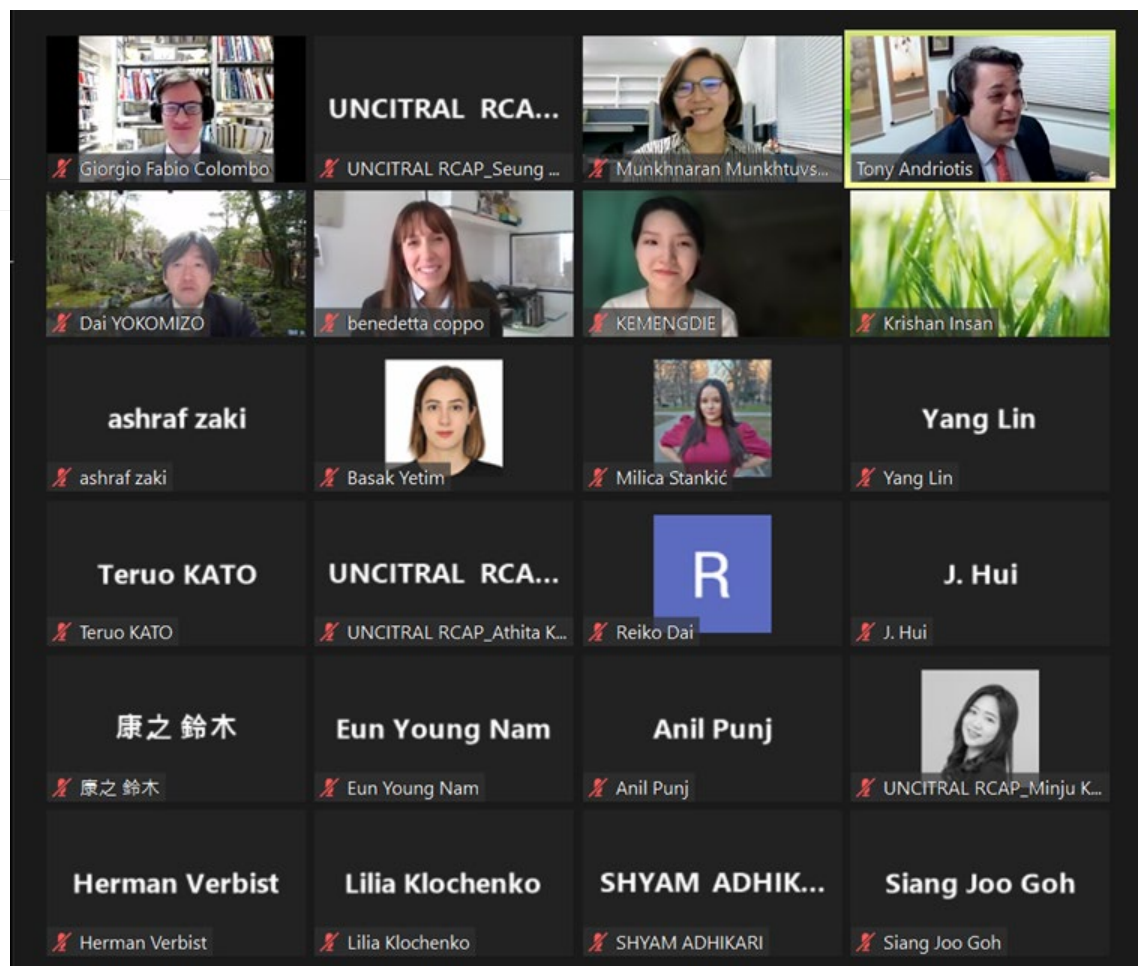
Giorgio Fabio Colombo

UNCITRAL RCA...
UNCITRAL RCAP_Seung ...

Munkhnaran Munkhtuvs...

Tony Andriotis

Dai YOKOMIZO

benedetta coppo

KEMENGDIE

Krishan Insan

ashraf zaki
ashraf zaki

Basak Yetim

Milica Stankić

Yang Lin
Yang Lin

Teruo KATO
Teruo KATO

UNCITRAL RCA...
UNCITRAL RCAP_Athita K...

R
Reiko Dai

J. Hui
J. Hui

康之 鈴木
康之 鈴木

Eun Young Nam
Eun Young Nam

Anil Punj
Anil Punj

UNCITRAL RCAP_Minju K...

Herman Verbist
Herman Verbist

Lilia Klochenko
Lilia Klochenko

SHYAM ADHIK...
SHYAM ADHIKARI

Siang Joo Goh
Siang Joo Goh